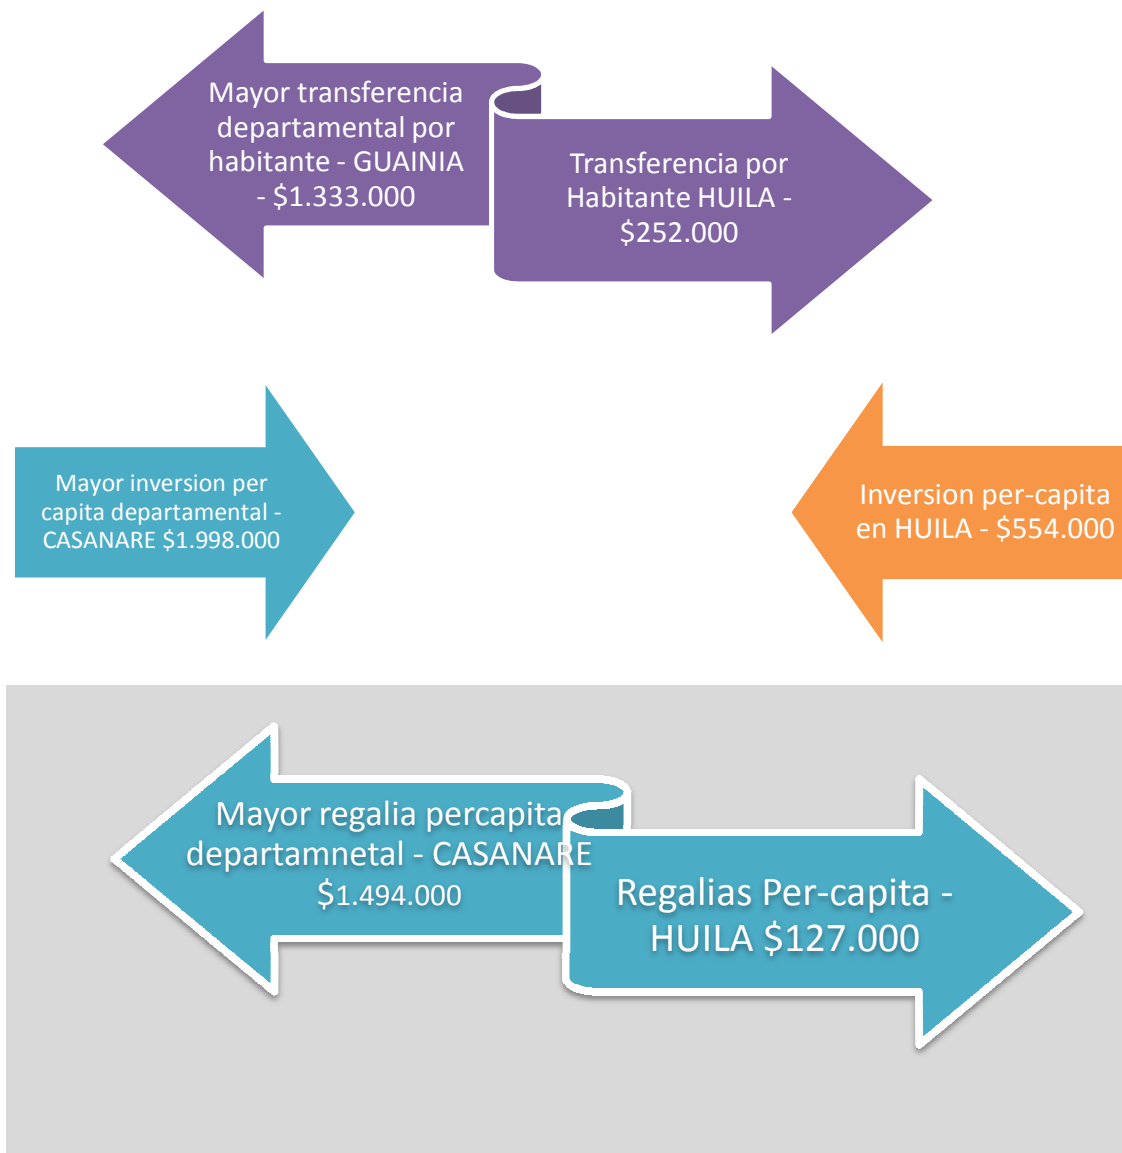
Mayor transferencia departamental por habitante - GUAINIA - $1.333.000

Transferencia por Habitante HUILA - $252.000

Mayor inversion per capita departamental - CASANARE $1.998.000

Inversion per-capita en HUILA - $554.000

Mayor regalia percapita departamnetal - CASANARE $1.494.000

Regalias Per-capita - HUILA $127.000